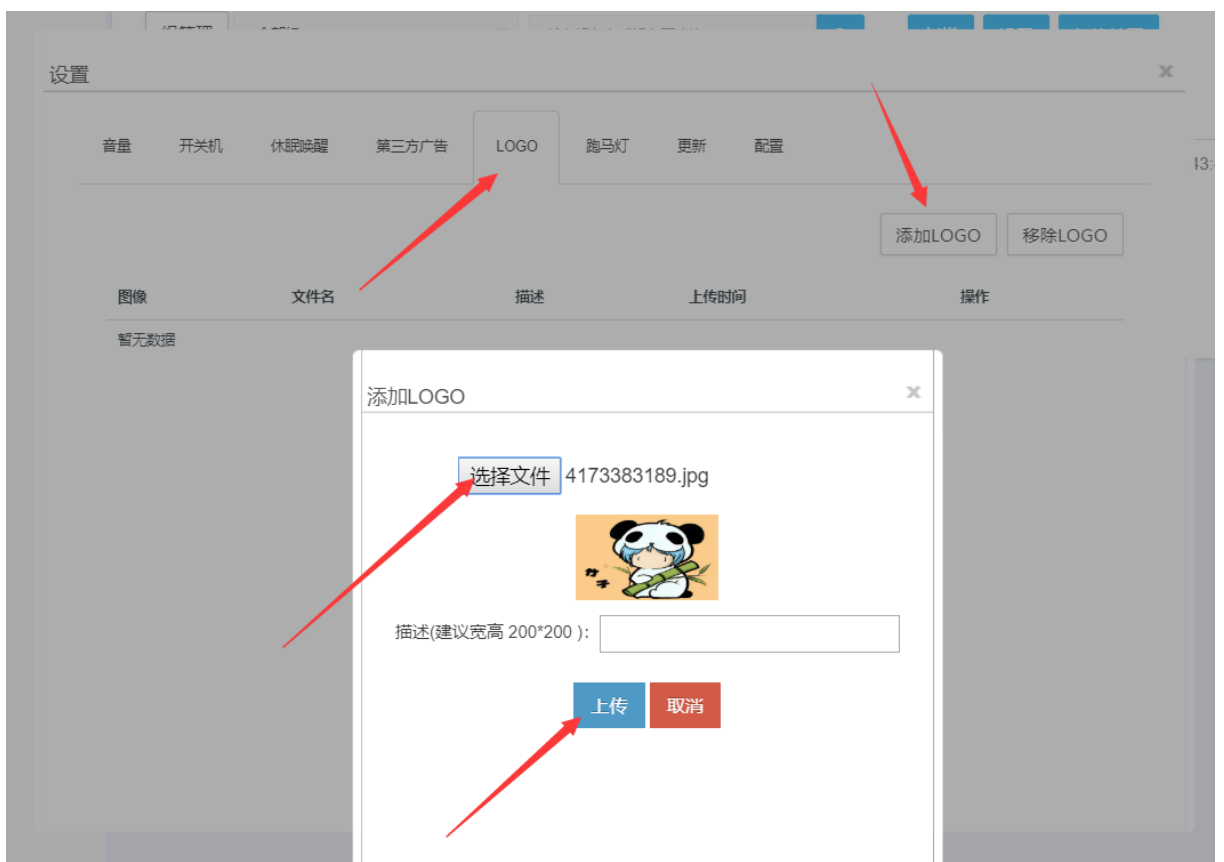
设置

×

音量 开关机 休眠唤醒 第三方广告 LOGO 跑马灯 更新 配置

添加LOGO 移除LOGO

| 图像 | 文件名 | 描述 | 上传时间 | 操作 |
|---|---|---|---|---|
| 暂无数据 | | | | |

添加LOGO

×

选择文件 4173383189.jpg

描述(建议宽高 200*200 )：

上传 取消